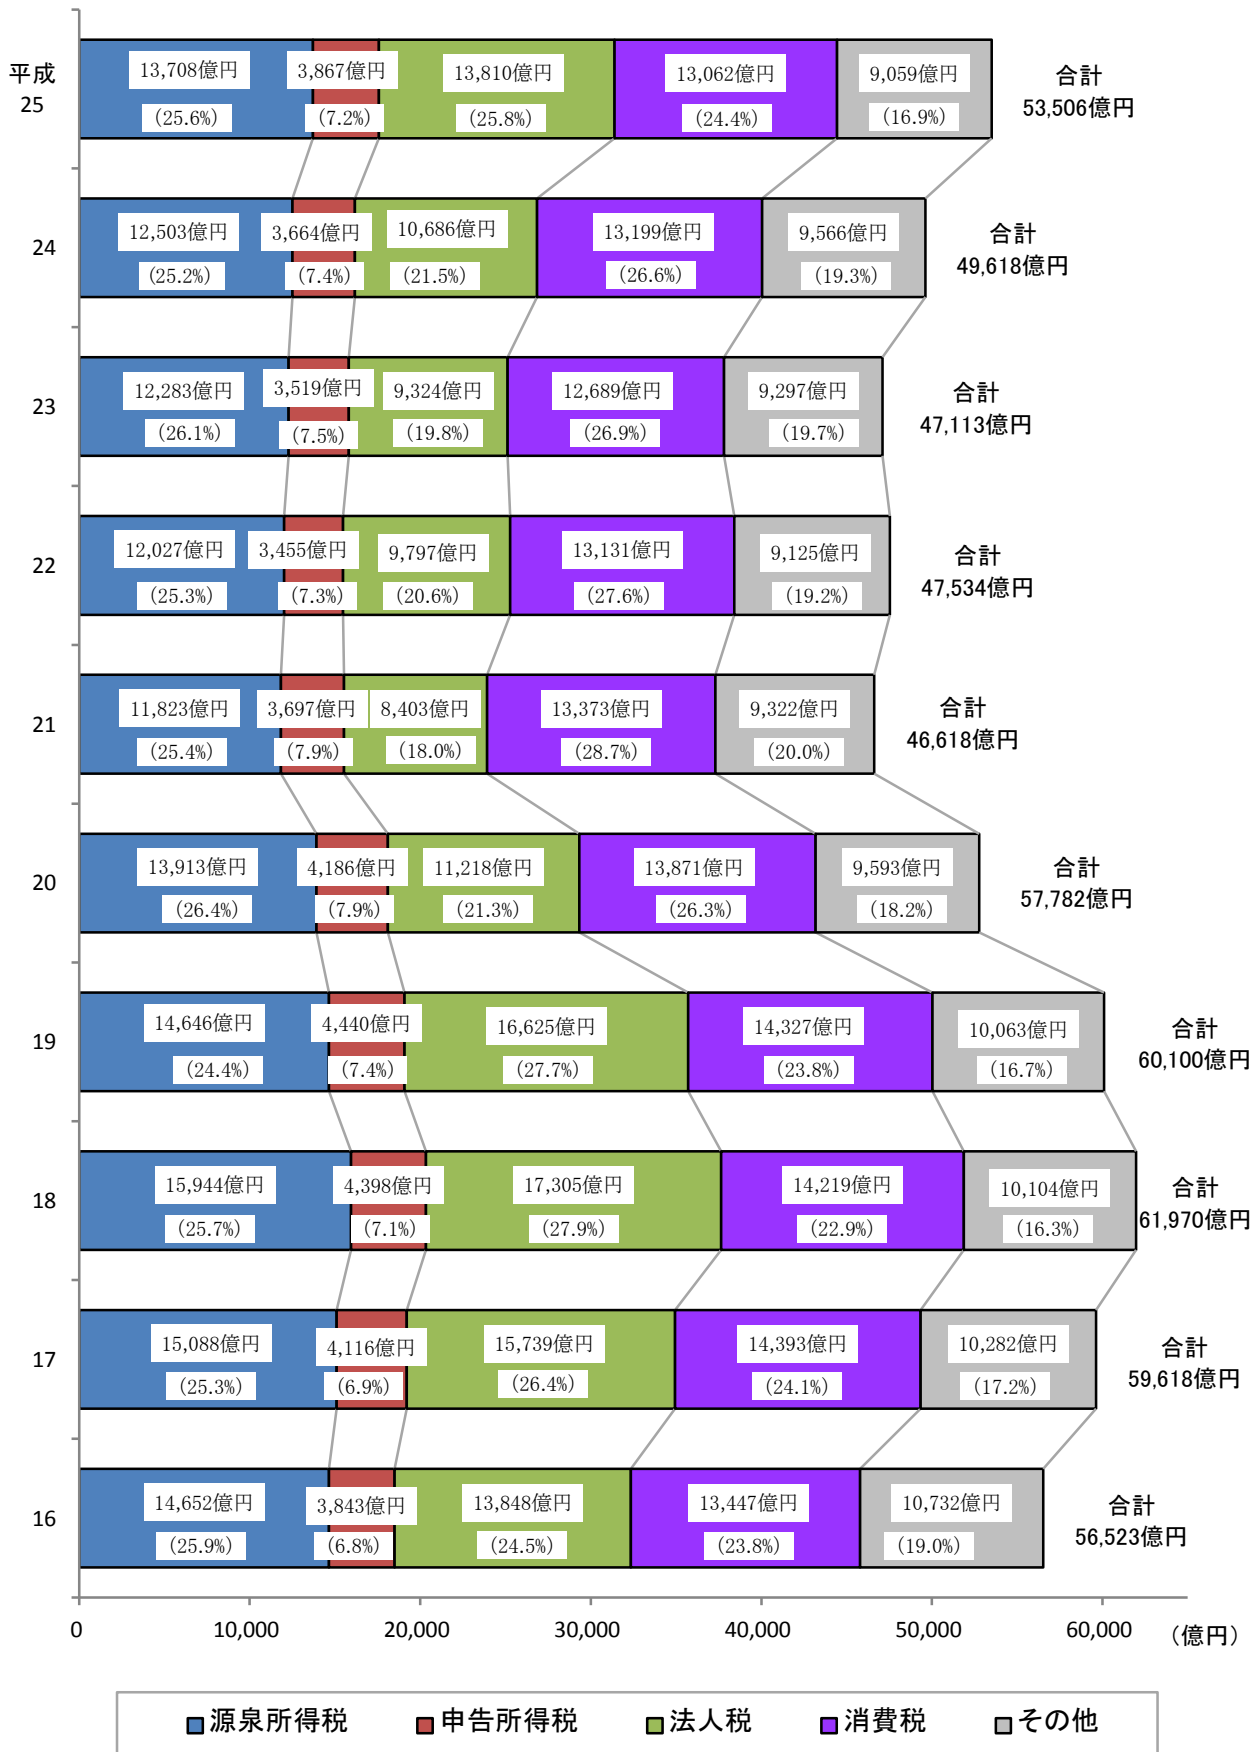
平成 25
13,708億円 (25.6%)
3,867億円 (7.2%)
13,810億円 (25.8%)
13,062億円 (24.4%)
9,059億円 (16.9%)
合計 53,506億円

24
12,503億円 (25.2%)
3,664億円 (7.4%)
10,686億円 (21.5%)
13,199億円 (26.6%)
9,566億円 (19.3%)
合計 49,618億円

23
12,283億円 (26.1%)
3,519億円 (7.5%)
9,324億円 (19.8%)
12,689億円 (26.9%)
9,297億円 (19.7%)
合計 47,113億円

22
12,027億円 (25.3%)
3,455億円 (7.3%)
9,797億円 (20.6%)
13,131億円 (27.6%)
9,125億円 (19.2%)
合計 47,534億円

21
11,823億円 (25.4%)
3,697億円 (7.9%)
8,403億円 (18.0%)
13,373億円 (28.7%)
9,322億円 (20.0%)
合計 46,618億円

20
13,913億円 (26.4%)
4,186億円 (7.9%)
11,218億円 (21.3%)
13,871億円 (26.3%)
9,593億円 (18.2%)
合計 57,782億円

19
14,646億円 (24.4%)
4,440億円 (7.4%)
16,625億円 (27.7%)
14,327億円 (23.8%)
10,063億円 (16.7%)
合計 60,100億円

18
15,944億円 (25.7%)
4,398億円 (7.1%)
17,305億円 (27.9%)
14,219億円 (22.9%)
10,104億円 (16.3%)
合計 61,970億円

17
15,088億円 (25.3%)
4,116億円 (6.9%)
15,739億円 (26.4%)
14,393億円 (24.1%)
10,282億円 (17.2%)
合計 59,618億円

16
14,652億円 (25.9%)
3,843億円 (6.8%)
13,848億円 (24.5%)
13,447億円 (23.8%)
10,732億円 (19.0%)
合計 56,523億円

0 10,000 20,000 30,000 40,000 50,000 60,000 (億円)

源泉所得税 申告所得税 法人税 消費税 その他